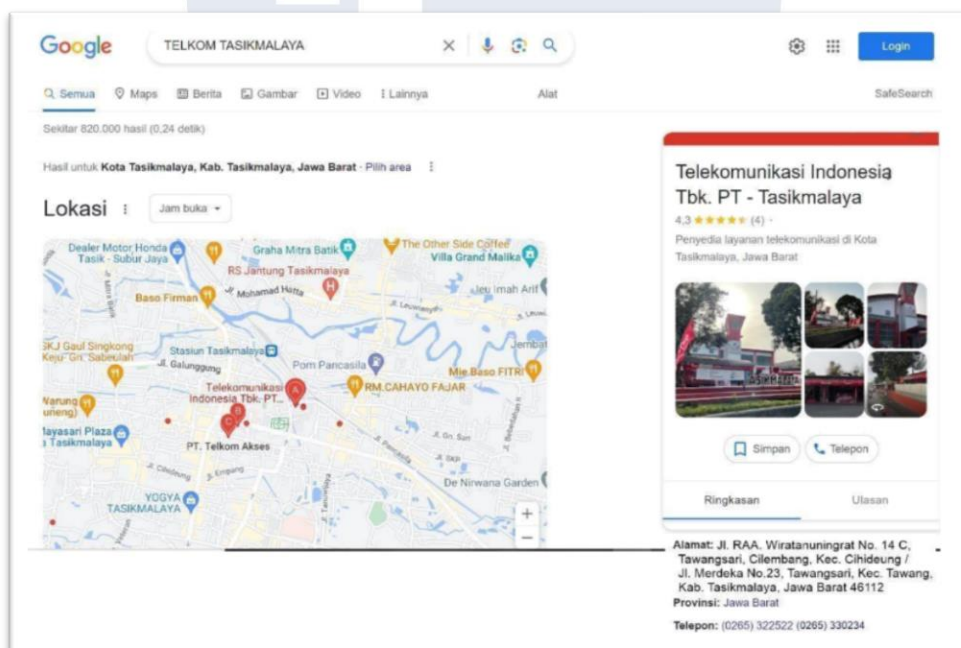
Google TELKOM TASIKMALAYA

Login

Semua Maps Berita Gambar Video Lainnya Alat SafeSearch

Sekitar 820.000 hasil (0,24 detik)

Hasil untuk Kota Tasikmalaya, Kab. Tasikmalaya, Jawa Barat - Pilih area

Lokasi Jam buka

Dealer Motor Honda Tasik - Subur Jaya
Graha Mitra Batik
The Other Side Coffee
Villa Grand Malika
RS Jantung Tasikmalaya
Jl. Mohamad Hatta
Baso Firman
Jl. Leuwianyar
Jeu imah Arif
SKJ Gaul Singkong Keju Gr. Sabeulah
Stasiun Tasikmalaya
Jl. Galunggung
Pom Pancasila
Jembat
Mie Baso FITRI
Telekomunikasi Indonesia Tbk. PT...
RM.CAHAYO FAJAR
Narung uneng)
Jayasari Plaza Tasikmalaya
PT. Telkom Akses
Jl. Cihideung
Jl. Empang
De Nirwana Garden
YOGYA TASIKMALAYA

Telekomunikasi Indonesia Tbk. PT - Tasikmalaya
4,3 ★★★★★ (4) ·
Penyedia layanan telekomunikasi di Kota Tasikmalaya, Jawa Barat

Simpan Telepon

Ringkasan Ulasan

Alamat: Jl. RAA. Wiratanuningrat No. 14 C, Tawangsari, Cilembang, Kec. Cihideung / Jl. Merdeka No.23, Tawangsari, Kec. Tawang, Kab. Tasikmalaya, Jawa Barat 46112
Provinsi: Jawa Barat
Telepon: (0265) 322522 (0265) 330234